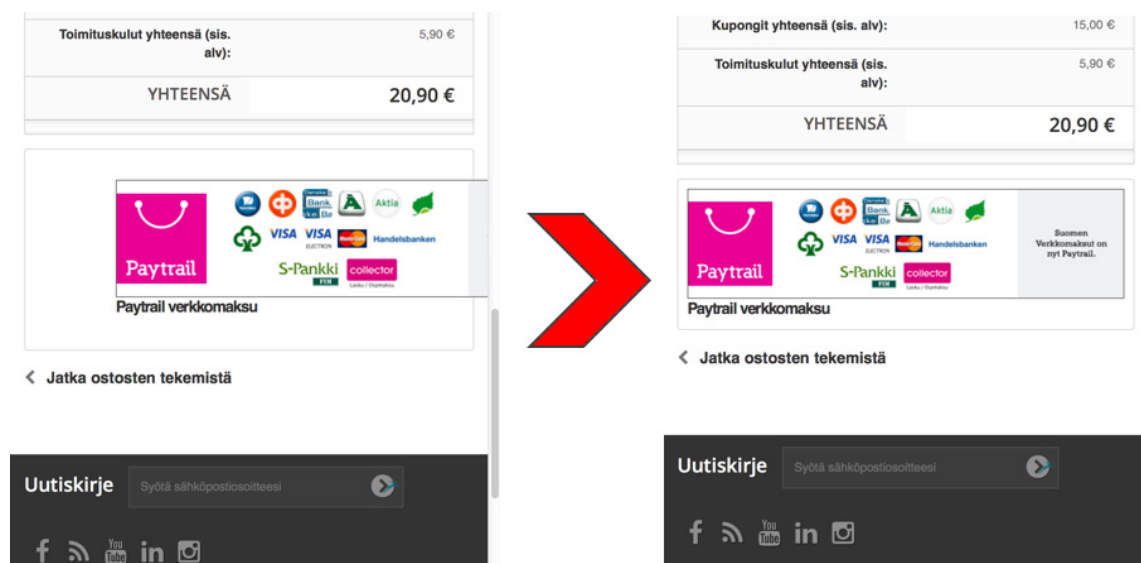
Toimituskulut yhteensä (sis. alv): 5,90 €

YHTEENSÄ 20,90 €

Bank Aktia

VISA VISA ELECTRON Handelsbanken

Paytrail S-Pankki collector

Paytrail verkkomaksu

Jatka ostosten tekemistä

Uutiskirje Syötä sähköpostiosoitteesi

Kupongit yhteensä (sis. alv): 15,00 €

Toimituskulut yhteensä (sis. alv): 5,90 €

YHTEENSÄ 20,90 €

Bank Aktia

VISA VISA ELECTRON Handelsbanken

Paytrail S-Pankki collector

Suomen Verkkomaksut on nyt Paytrail.

Paytrail verkkomaksu

Jatka ostosten tekemistä

Uutiskirje Syötä sähköpostiosoitteesi